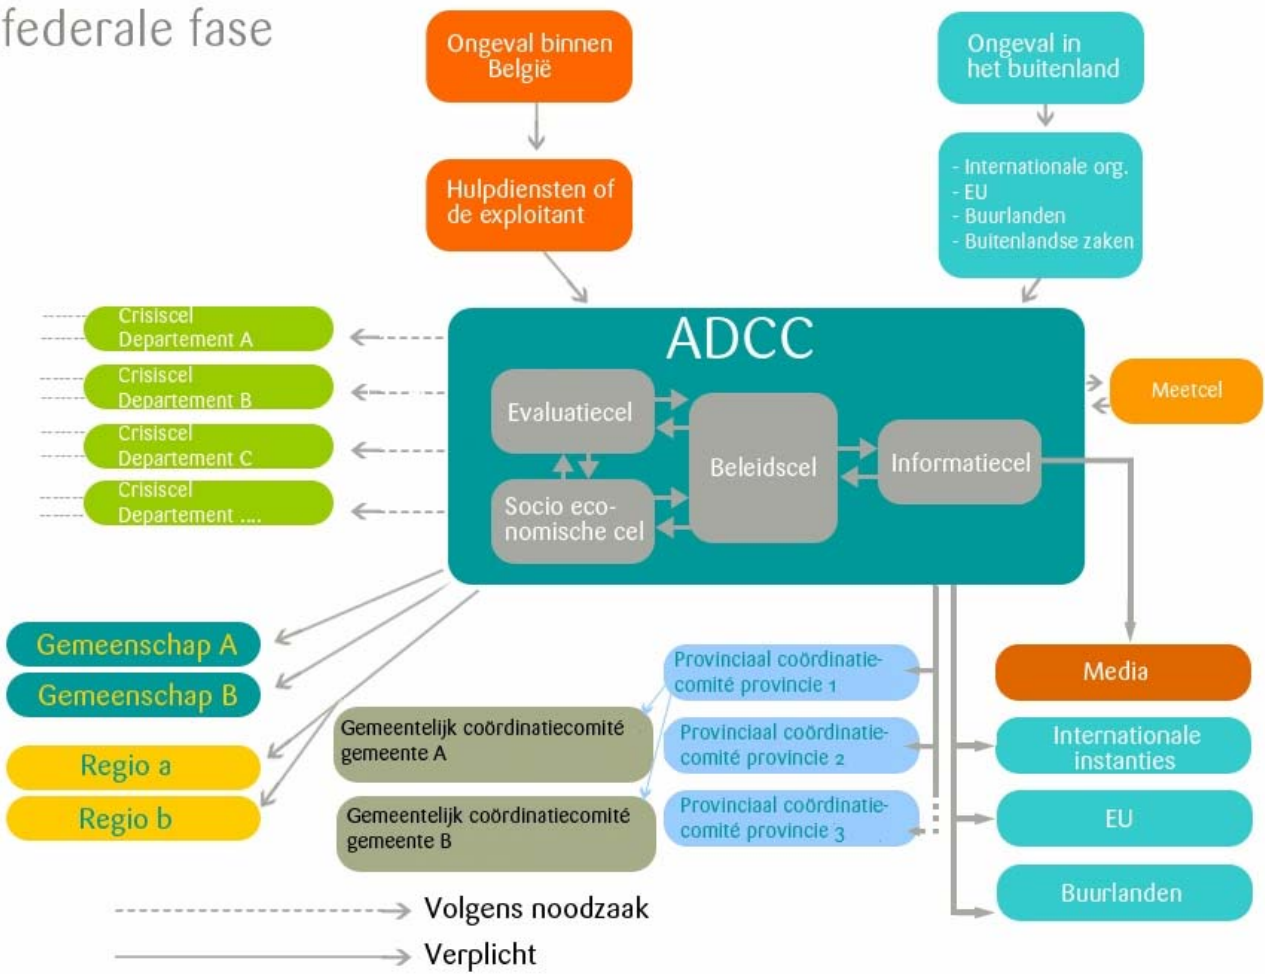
federale fase

Ongeval binnen België

Hulpdiensten of de exploitant

Ongeval in het buitenland

- Internationale org.
- EU
- Buurlanden
- Buitenlandse zaken

Crisiscel Departement A

Crisiscel Departement B

Crisiscel Departement C

Crisiscel Departement ....

ADCC

Evaluatiecel

Socio economische cel

Beleidscel

Informatiecel

Meetcel

Gemeenschap A

Gemeenschap B

Regio a

Regio b

Gemeentelijk coördinatiecomité gemeente A

Gemeentelijk coördinatiecomité gemeente B

Provinciaal coördinatiecomité provincie 1

Provinciaal coördinatiecomité provincie 2

Provinciaal coördinatiecomité provincie 3

Media

Internationale instanties

EU

Buurlanden

Volgens noodzaak

Verplicht